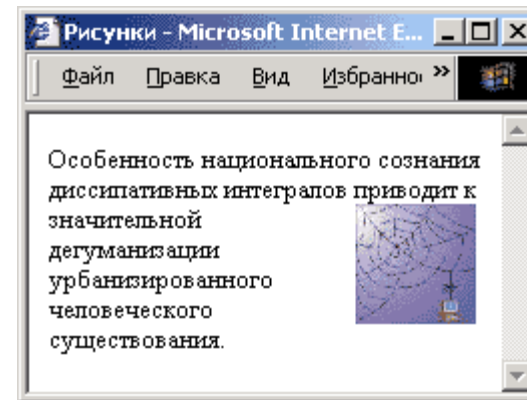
Рисунки - Microsoft Internet E...

Файл Правка Вид Избранно »

Особенность национального сознания диссипативных интегралов приводит к значительной дегуманизации урбанизированного человеческого существования.